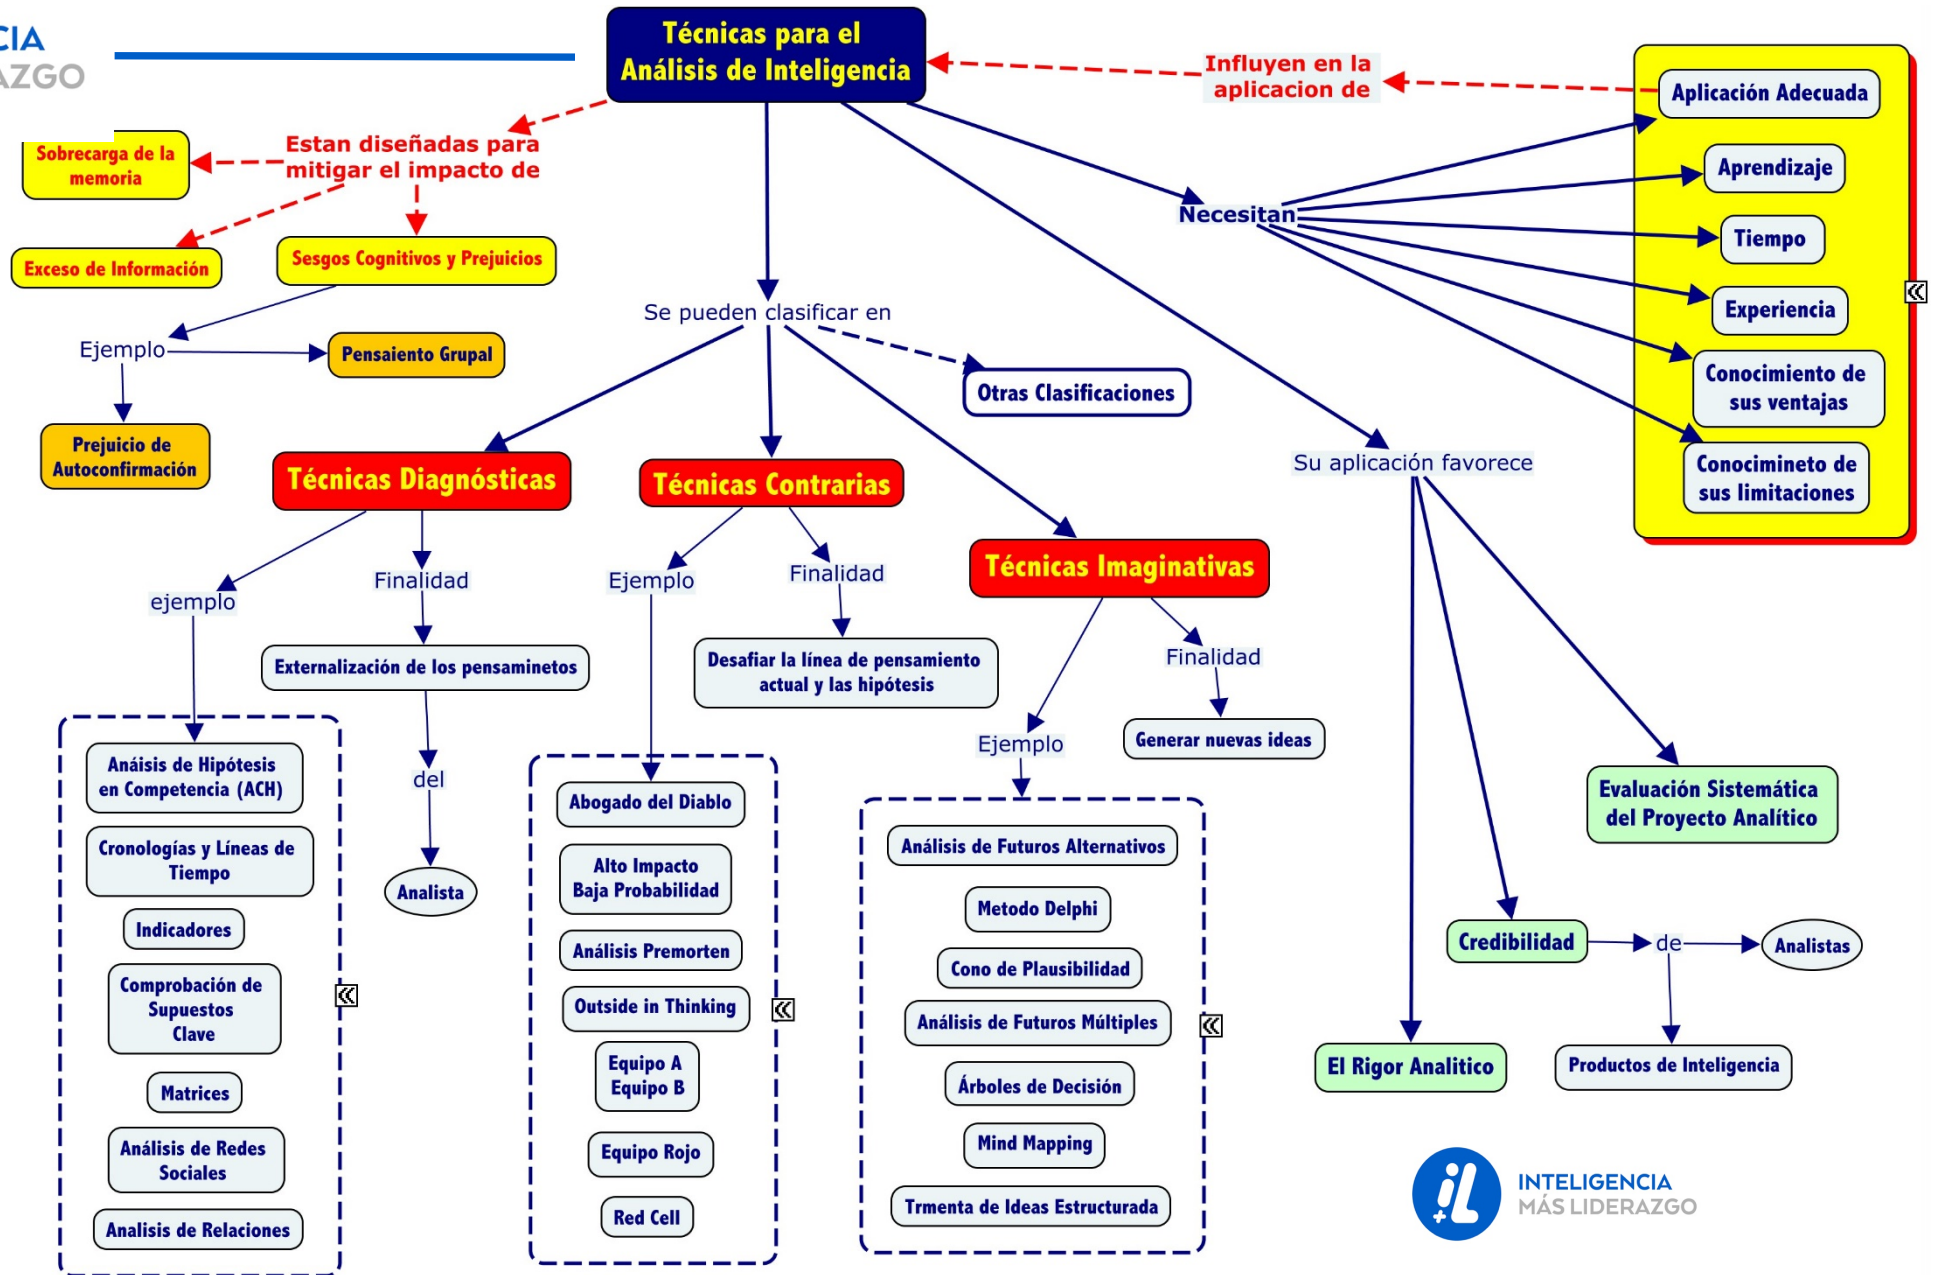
CIA
AZGO

Técnicas para el Análisis de Inteligencia

Influyen en la aplicacion de

Aplicación Adecuada
Aprendizaje
Tiempo
Experiencia
Conocimiento de sus ventajas
Conocimineto de sus limitaciones

Necesitan

Estan diseñadas para mitigar el impacto de

Sobrecarga de la memoria
Exceso de Información
Sesgos Cognitivos y Prejuicios

Ejemplo
Pensaiento Grupal
Prejuicio de Autoconfirmación

Se pueden clasificar en
Otras Clasificaciones

Su aplicación favorece

Técnicas Diagnósticas
ejemplo
Finalidad
Externalización de los pensaminetos
del
Analista

Anáisis de Hipótesis en Competencia (ACH)
Cronologías y Líneas de Tiempo
Indicadores
Comprobación de Supuestos Clave
Matrices
Análisis de Redes Sociales
Analisis de Relaciones

Técnicas Contrarias
Ejemplo
Finalidad
Desafiar la línea de pensamiento actual y las hipótesis

Abogado del Diablo
Alto Impacto Baja Probabilidad
Análisis Premorten
Outside in Thinking
Equipo A Equipo B
Equipo Rojo
Red Cell

Técnicas Imaginativas
Finalidad
Generar nuevas ideas
Ejemplo

Análisis de Futuros Alternativos
Metodo Delphi
Cono de Plausibilidad
Análisis de Futuros Múltiples
Árboles de Decisión
Mind Mapping
Trmenta de Ideas Estructurada

Evaluación Sistemática del Proyecto Analítico
Credibilidad
de
Analistas
Productos de Inteligencia
El Rigor Analitico

INTELIGENCIA
MÁS LIDERAZGO